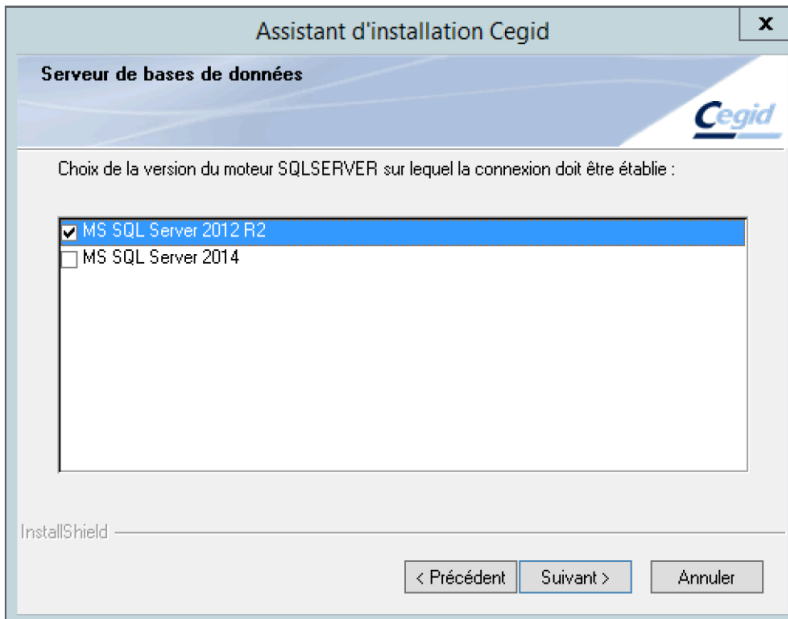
Assistant d'installation Cegid

x

Serveur de bases de données

Cegid

Choix de la version du moteur SQLSERVER sur lequel la connexion doit être établie :

MS SQL Server 2012 R2
MS SQL Server 2014

InstallShield

< Précédent
Suivant >
Annuler